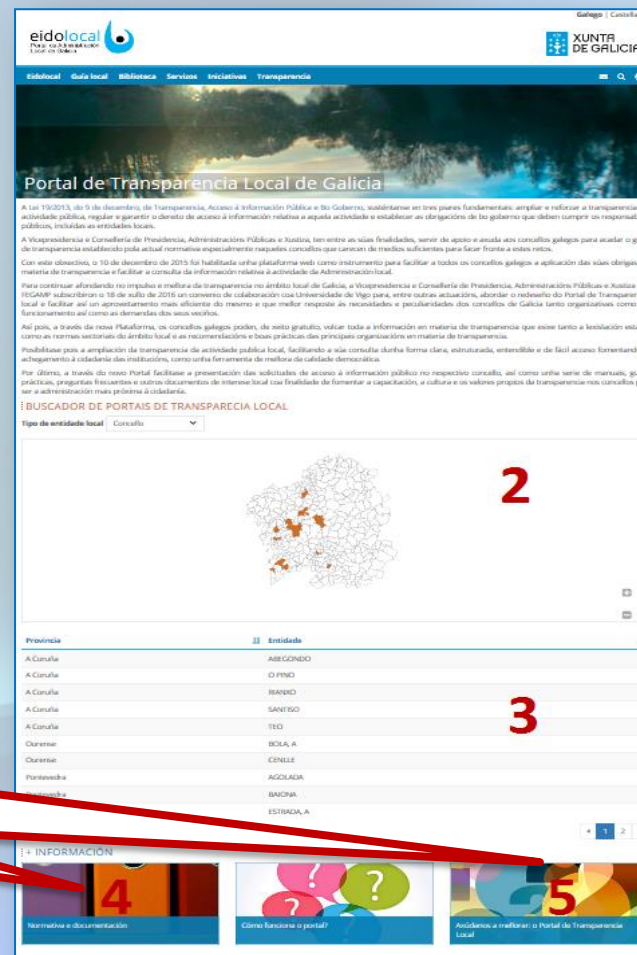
Galego | Castella

eidolocal
Portal da Administración Local de Galicia

XUNTA DE GALICIA

Eidolocal Guía local Biblioteca Servizos Iniciativas Transparencia

Portal de Transparencia Local de Galicia

A Lei 19/2013, do 9 de decembro, de Transparencia, Acceso á Información Pública e Bo Goberno, sustentase en tres piares fundamentais: ampliar e reforzar a transparencia da actividade pública, regular e garantir o dereito de acceso á información relativa a aquela actividade e establecer as obrigacións de bo goberno que deben cumprir os responsables públicos, incluídas as entidades locais.

A Vicepresidencia e Consellería de Presidencia, Administracións Públicas e Xustiza, ten entre as súas finalidades, servir de apoio e axuda aos concellos galegos para acadar o grao de transparencia establecido pola actual normativa especialmente naqueles concellos que carecen de medios suficientes para facer fronte a estes retos.

Con este obxectivo, o 10 de decembro de 2015 foi habilitada unha plataforma web como instrumento para facilitar a todos os concellos galegos a aplicación das súas obrigas en materia de transparencia e facilitar a consulta da información relativa á actividade da Administración local.

Para continuar afondando no impulso e mellora da transparencia no ámbito local de Galicia, a Vicepresidencia e Consellería de Presidencia, Administracións Públicas e Xustiza e a FEGAMP subscribiron o 18 de xullo de 2016 un convenio de colaboración coa Universidade de Vigo para, entre outras actuacións, abordar o redeseño do Portal de Transparencia local e facilitar así un aproveitamento máis eficiente do mesmo e que mellor responda ás necesidades e peculiaridades dos concellos de Galicia tanto organizativas como de funcionamento así como as demandas dos seus veciños.

Así pois, a través da nova Plataforma, os concellos galegos poden, de xeito gratuíto, volcar toda a información en materia de transparencia que exixe tanto a lexislación estatal como as normas sectoriais do ámbito local e as recomendacións e boas prácticas das principais organización en materia de transparencia.

Posibilitase pois a ampliación da transparencia da actividade pública local, facilitando a súa consulta dunha forma clara, estruturada, entendible e de fácil acceso fomentando o achegamento á cidadanía das institucións, como unha ferramenta de mellora da calidade democrática.

Por último, a través do novo Portal facilitase a presentación das solicitudes de acceso á información público no respectivo concello, así como unha serie de manuais, guías, prácticas, preguntas frecuentes e outros documentos de interese local coa finalidade de fomentar a capacitación, a cultura e os valores propios da transparencia nos concellos para ser a administración máis próxima á cidadanía.

BUSCADOR DE PORTAIS DE TRANSPARECIA LOCAL

Tipo de entidade local Concello

2

| Provincia | Entidade |
|---|---|
| A Coruña | ABEGONDO |
| A Coruña | O PINO |
| A Coruña | IRANXO |
| A Coruña | SANTISO |
| A Coruña | TEO |
| Ourense | BOLA, A |
| Ourense | CENLLE |
| Pontevedra | AGOLADA |
| Pontevedra | BAIONA |
| | ESTRADA, A |

3

« 1 2

+ INFORMACIÓN

4
Normativa e documentación

Como funciona o portal?

5
Axúdenos a mellorar: o Portal de Transparencia Local